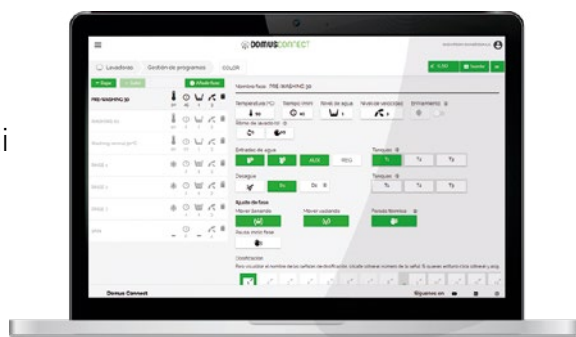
i

DOMUSCONNECT

Lavadoras Gestión de programas COLOR

+ Fase Añadir fase

PRE-WASHING 30

Nombre fase PRE-WASHING 30

Temperatura (°C) Tiempo (min) Nivel de agua Nivel de velocidad Enfriamiento

Bomba de lavado (s)

Entradas de agua Tanques

AUX REG

Desagüe Tanques

Ajuste de fase

Mover izquierda Mover derecha Parada Nominal

Borrar (min) fase

Dosificación

Domus Connect

Síguenos en